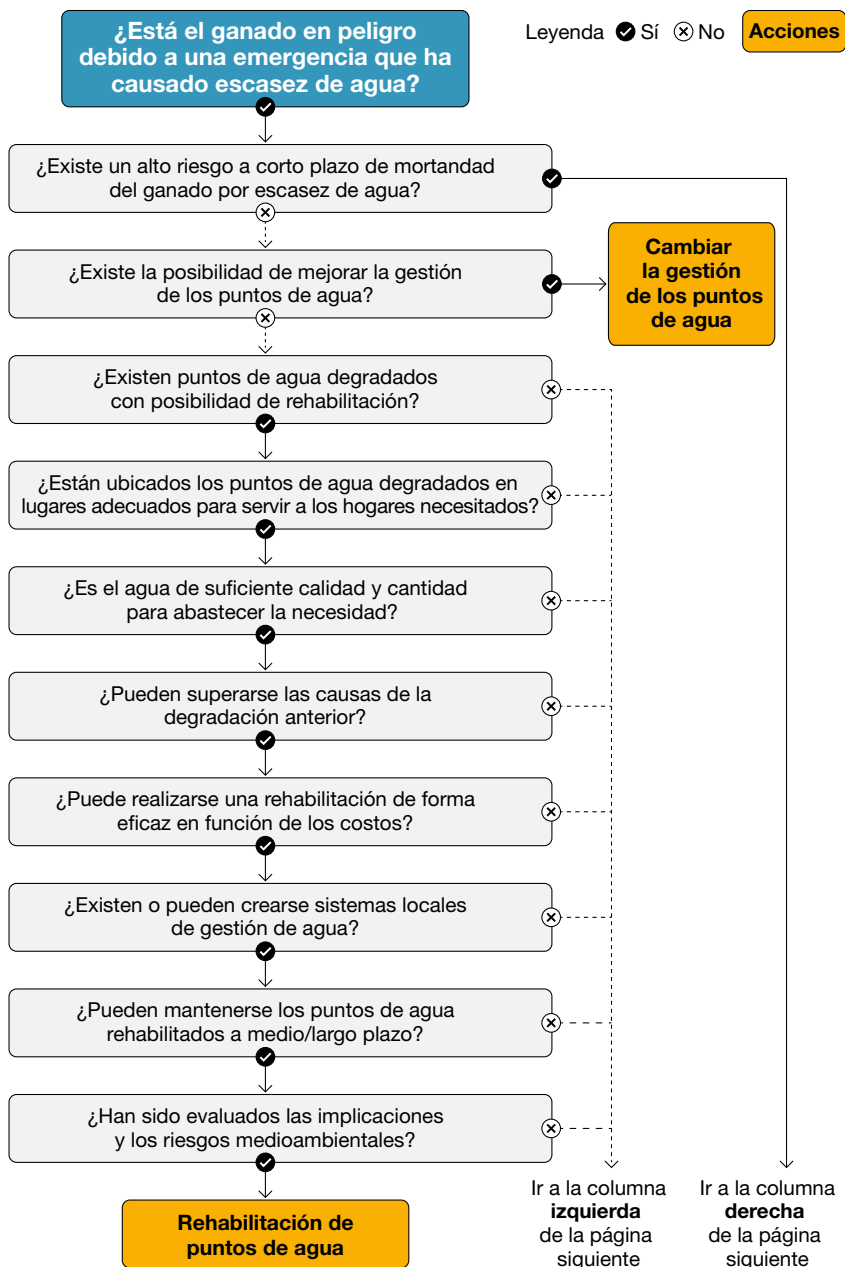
¿Está el ganado en peligro debido a una emergencia que ha causado escasez de agua?

Leyenda Sí No Acciones

¿Existe un alto riesgo a corto plazo de mortandad del ganado por escasez de agua?

¿Existe la posibilidad de mejorar la gestión de los puntos de agua?

Cambiar la gestión de los puntos de agua

¿Existen puntos de agua degradados con posibilidad de rehabilitación?

¿Están ubicados los puntos de agua degradados en lugares adecuados para servir a los hogares necesitados?

¿Es el agua de suficiente calidad y cantidad para abastecer la necesidad?

¿Pueden superarse las causas de la degradación anterior?

¿Puede realizarse una rehabilitación de forma eficaz en función de los costos?

¿Existen o pueden crearse sistemas locales de gestión de agua?

¿Pueden mantenerse los puntos de agua rehabilitados a medio/largo plazo?

¿Han sido evaluados las implicaciones y los riesgos medioambientales?

Rehabilitación de puntos de agua

Ir a la columna **izquierda** de la página siguiente

Ir a la columna **derecha** de la página siguiente